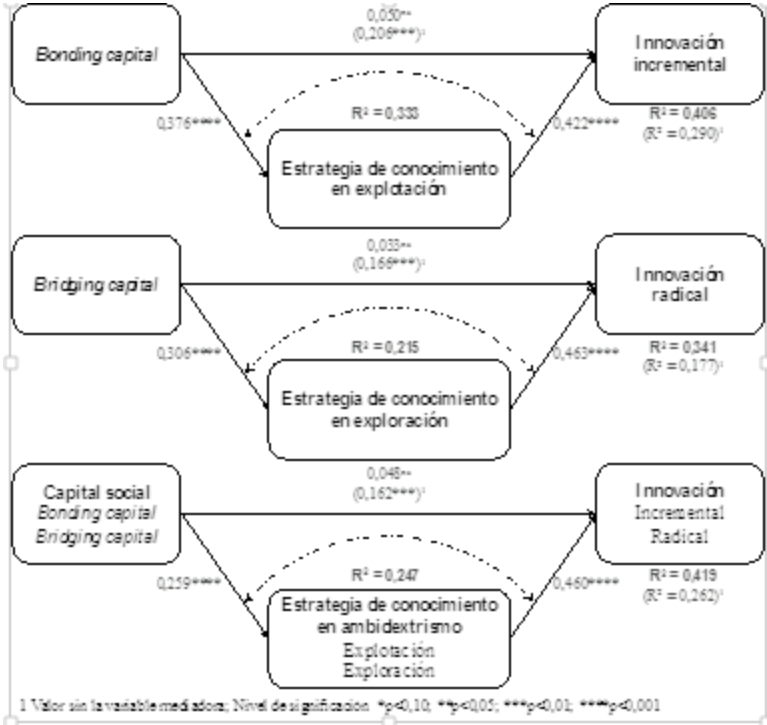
Bonding capital

0,050**
(0,206***)¹

Innovación incremental

0,376****

R² = 0,333

0,422****

R² = 0,406
(R² = 0,290)¹

Estrategia de conocimiento en explotación

Bridging capital

0,033**
(0,166***)¹

Innovación radical

0,306****

R² = 0,215

0,463****

R² = 0,341
(R² = 0,177)¹

Estrategia de conocimiento en exploración

Capital social
Bonding capital
Bridging capital

0,048**
(0,162***)¹

Innovación
Incremental
Radical

0,259****

R² = 0,247

0,460****

R² = 0,419
(R² = 0,262)¹

Estrategia de conocimiento en ambidextrismo
Explotación
Exploración

1 Valor sin la variable mediadora; Nivel de significación *p<0,10; **p<0,05; ***p<0,01; ****p<0,001